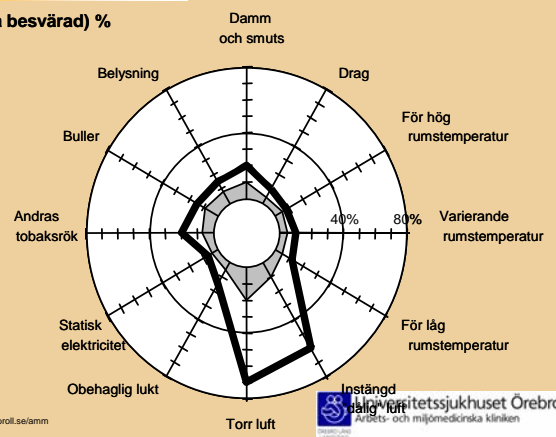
n besvärad) %

Damm och smuts

Drag

För hög rumstemperatur

Varierande rumstemperatur

För låg rumstemperatur

Instängd "dålig" luft

Torr luft

Obehaglig lukt

Statisk elektricitet

Andras tobaksrök

Buller

Belysning

40%

80%

roll.se/amm

Universitetssjukhuset Örebro
Arbets- och miljömedicinska kliniken